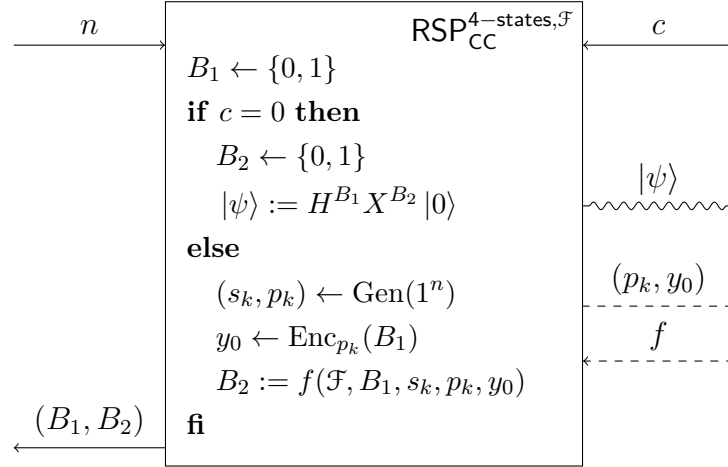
$n$

$\mathsf{RSP}_{\mathsf{CC}}^{4-\mathsf{states},\mathcal{F}}$

$c$

$B_1 \leftarrow \{0,1\}$
**if** $c = 0$ **then**
$B_2 \leftarrow \{0,1\}$
$|\psi\rangle := H^{B_1} X^{B_2} |0\rangle$
**else**
$(s_k, p_k) \leftarrow \text{Gen}(1^n)$
$y_0 \leftarrow \text{Enc}_{p_k}(B_1)$
$B_2 := f(\mathcal{F}, B_1, s_k, p_k, y_0)$
**fi**

$|\psi\rangle$

$(p_k, y_0)$

$f$

$(B_1, B_2)$